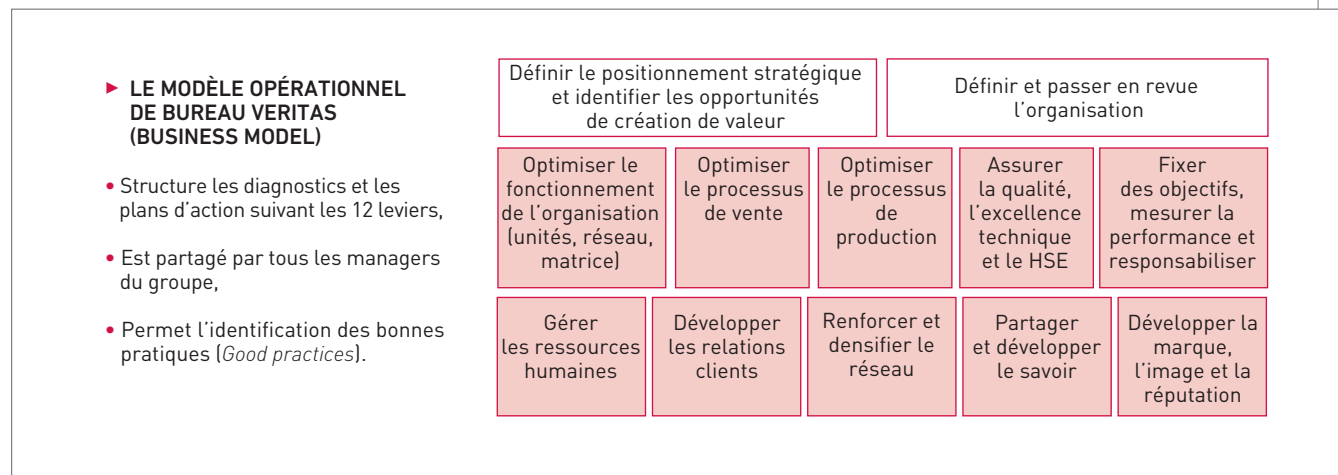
▶ LE MODÈLE OPÉRATIONNEL DE BUREAU VERITAS (BUSINESS MODEL)

• Structure les diagnostics et les plans d'action suivant les 12 leviers,

• Est partagé par tous les managers du groupe,

• Permet l'identification des bonnes pratiques (*Good practices*).

Définir le positionnement stratégique et identifier les opportunités de création de valeur

Définir et passer en revue l'organisation

Optimiser le fonctionnement de l'organisation (unités, réseau, matrice)

Optimiser le processus de vente

Optimiser le processus de production

Assurer la qualité, l'excellence technique et le HSE

Fixer des objectifs, mesurer la performance et responsabiliser

Gérer les ressources humaines

Développer les relations clients

Renforcer et densifier le réseau

Partager et développer le savoir

Développer la marque, l'image et la réputation